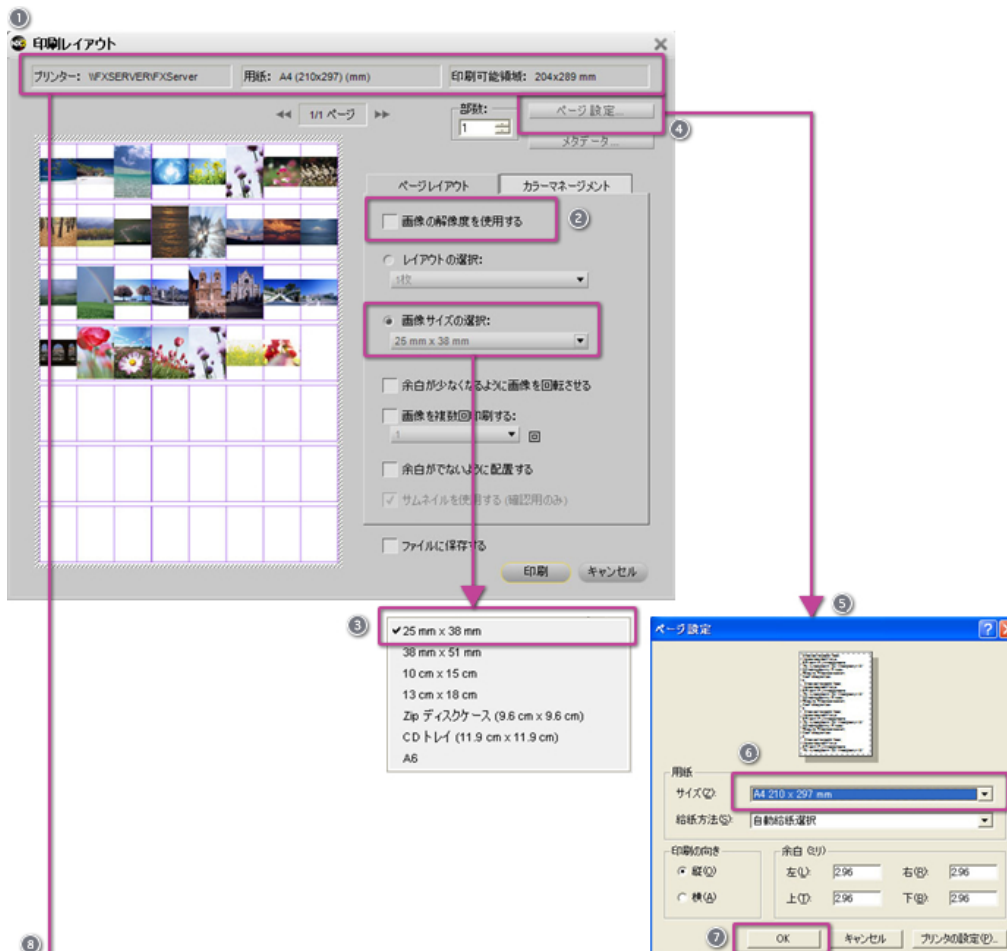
①

印刷レイアウト

プリンター: \\FXSERVER\FXServer　用紙: A4 (210x297) (mm)　印刷可能領域: 204x289 mm

◀◀ 1/1 ページ ▶▶

部数:
1

ページ設定...

④

メタデータ...

ページレイアウト　カラーマネージメント

画像の解像度を使用する ②

レイアウトの選択:
1枚

画像サイズの選択:
25 mm x 38 mm

余白が少なくなるように画像を回転させる

画像を複数回印刷する:
1

余白がでないように配置する

サムネイルを使用する (確認用のみ)

ファイルに保存する

印刷　キャンセル

③

✔25 mm x 38 mm
38 mm x 51 mm
10 cm x 15 cm
13 cm x 18 cm
Zip ディスクケース (9.6 cm x 9.6 cm)
CD トレイ (11.9 cm x 11.9 cm)
A6

⑤

ページ設定

⑥

用紙
サイズ(Z): A4 210 x 297 mm
給紙方法(S): 自動給紙選択

印刷の向き
縦(O)
横(A)

余白 (ミリ)
左(L): 2.96　右(R): 2.96
上(T): 2.96　下(B): 2.96

⑦ OK　キャンセル　プリンタの設定(P)...

⑧